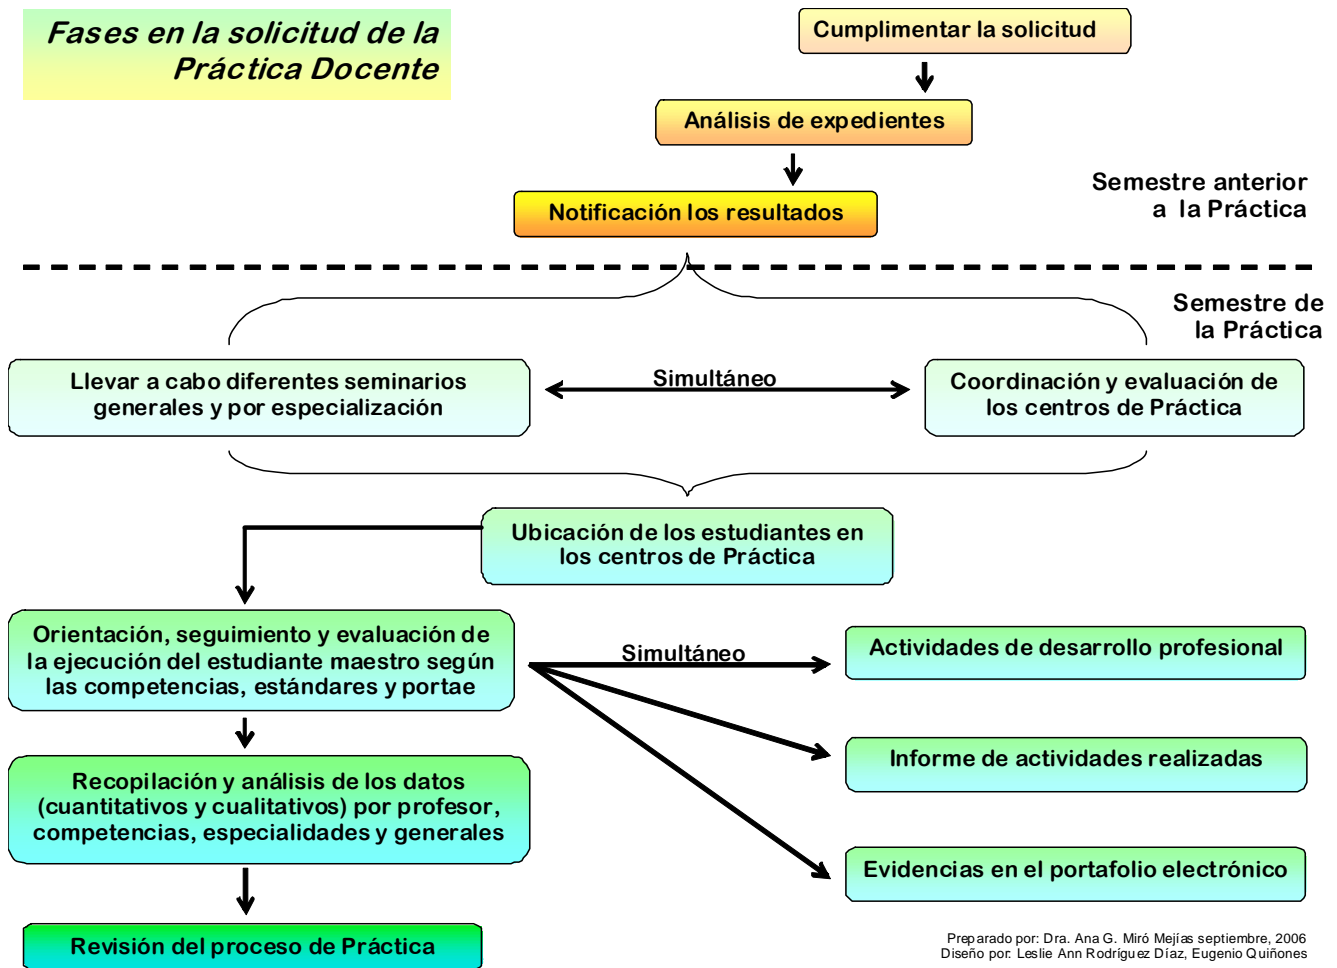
Fases en la solicitud de la Práctica Docente

Cumplimentar la solicitud

Análisis de expedientes

Notificación los resultados

Semestre anterior a la Práctica

Semestre de la Práctica

Llevar a cabo diferentes seminarios generales y por especialización

Simultáneo

Coordinación y evaluación de los centros de Práctica

Ubicación de los estudiantes en los centros de Práctica

Orientación, seguimiento y evaluación de la ejecución del estudiante maestro según las competencias, estándares y portae

Simultáneo

Actividades de desarrollo profesional

Informe de actividades realizadas

Evidencias en el portafolio electrónico

Recopilación y análisis de los datos (cuantitativos y cualitativos) por profesor, competencias, especialidades y generales

Revisión del proceso de Práctica

Preparado por: Dra. Ana G. Miró Mejías septiembre, 2006
Diseño por: Leslie Ann Rodríguez Díaz, Eugenio Quiñones